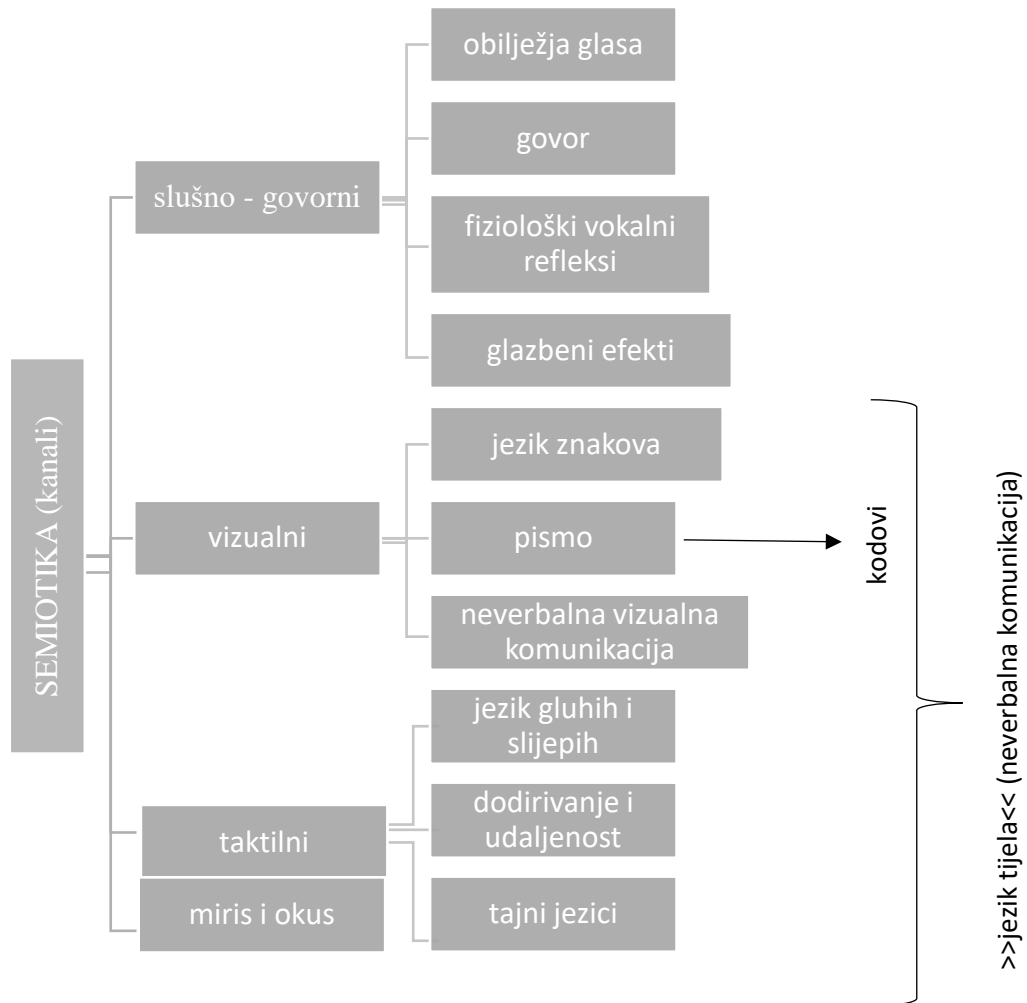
SEMIOTIKA (kanali)

slušno - govorni

obilježja glasa

govor

fiziološki vokalni refleksi

glazbeni efekti

vizualni

jezik znakova

pismo

neverbalna vizualna komunikacija

kodovi

taktilni

jezik gluhih i slijepih

dodirivanje i udaljenost

tajni jezici

miris i okus

>>jezik tijela<< (neverbalna komunikacija)